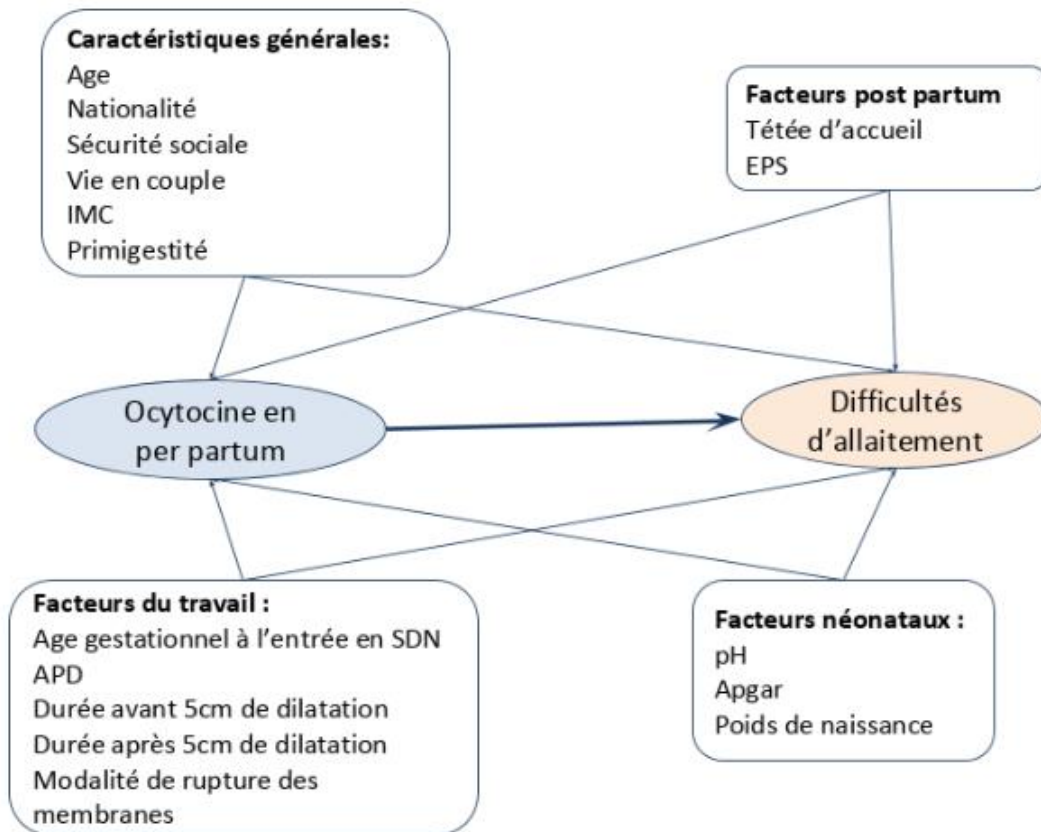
Caractéristiques générales:
Age
Nationalité
Sécurité sociale
Vie en couple
IMC
Primigestité

Facteurs post partum
Tétée d'accueil
EPS

Ocytocine en per partum

Difficultés d'allaitement

Facteurs du travail :
Age gestationnel à l'entrée en SDN
APD
Durée avant 5cm de dilatation
Durée après 5cm de dilatation
Modalité de rupture des membranes

Facteurs néonataux :
pH
Apgar
Poids de naissance